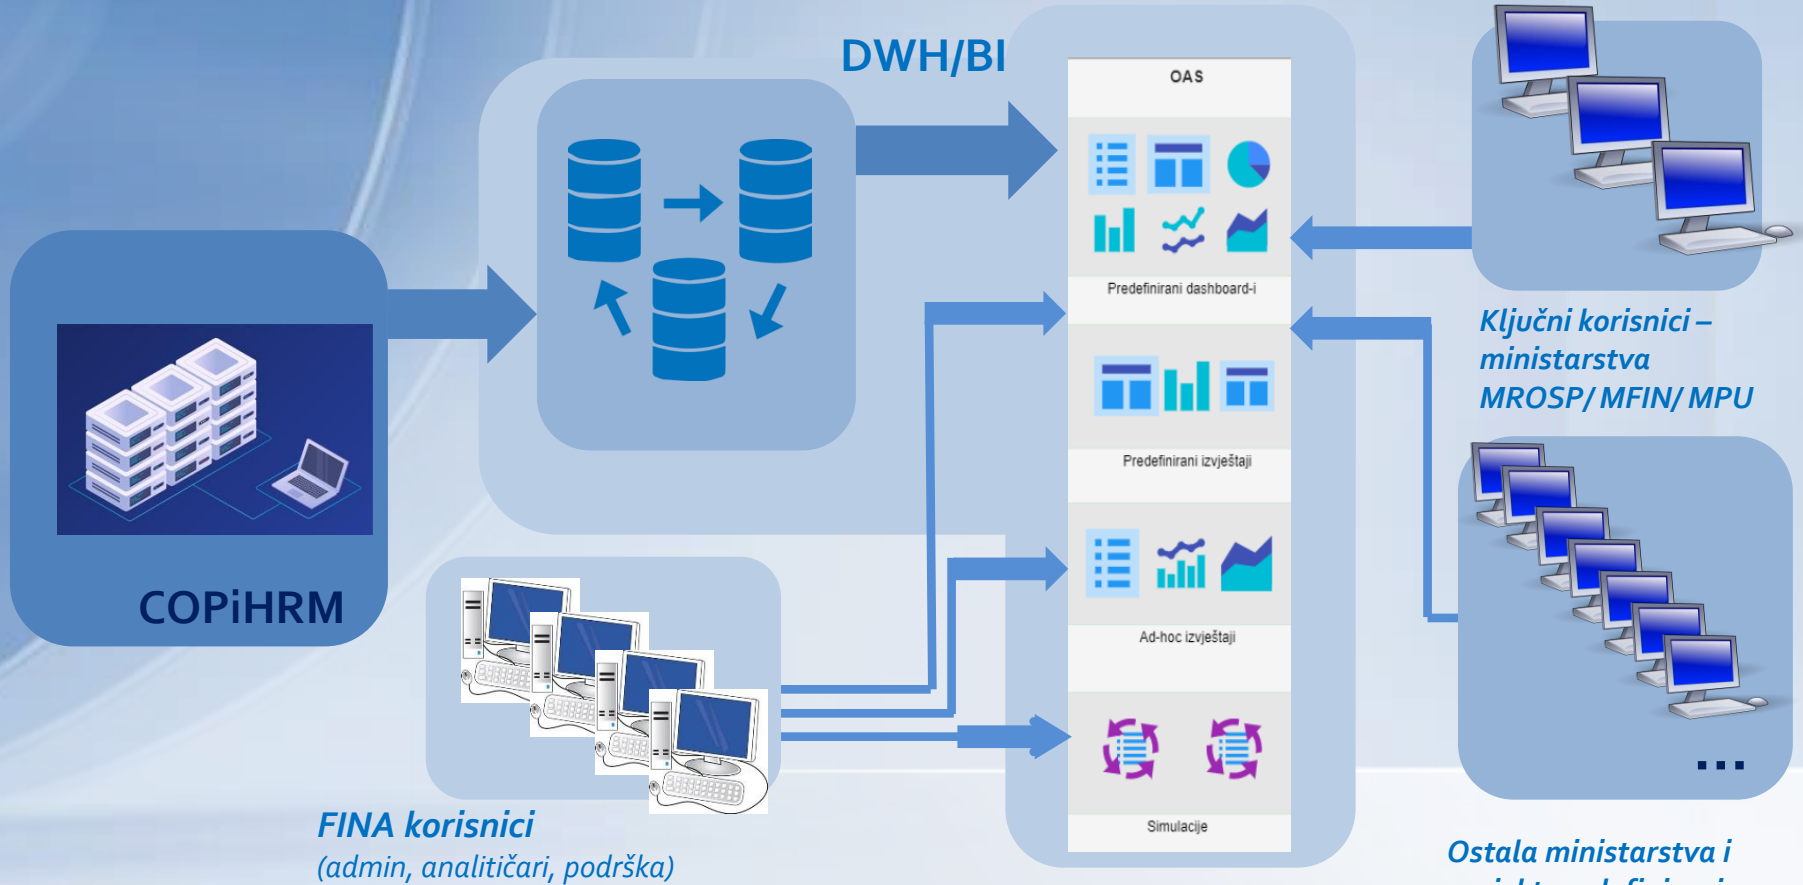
DWH/BI

OAS

Predefinirani dashboard-i

Predefinirani izvještaji

Ad-hoc izvještaji

Simulacije

COPiHRM

Ključni korisnici – ministarstva MROSP/ MFIN/ MPU

...

FINA korisnici
(admin, analitičari, podrška)

Ostala ministarstva i
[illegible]